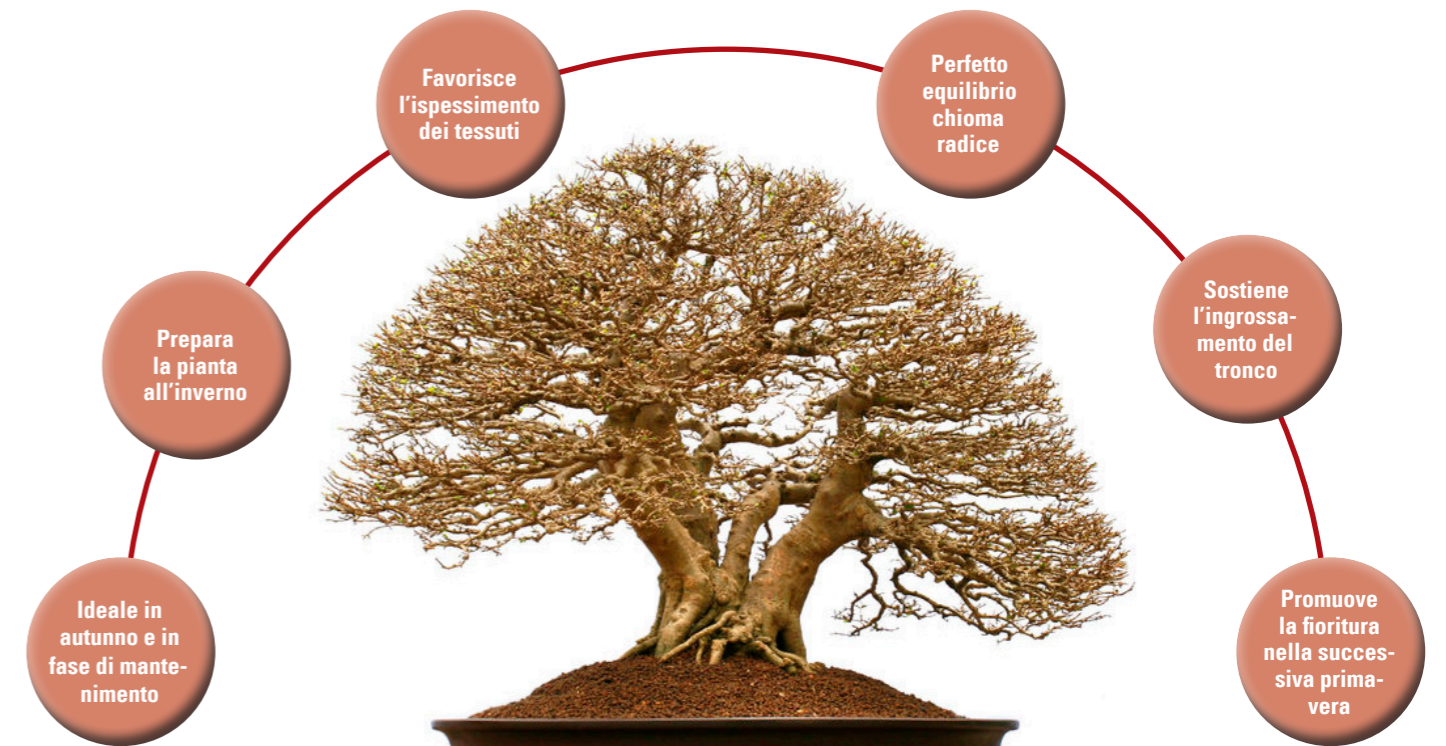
Ideale in autunno e in fase di mantenimento

Prepara la pianta all'inverno

Favorisce l'ispessimento dei tessuti

Perfetto equilibrio chioma radice

Sostiene l'ingrossamento del tronco

Promuove la fioritura nella successiva primavera